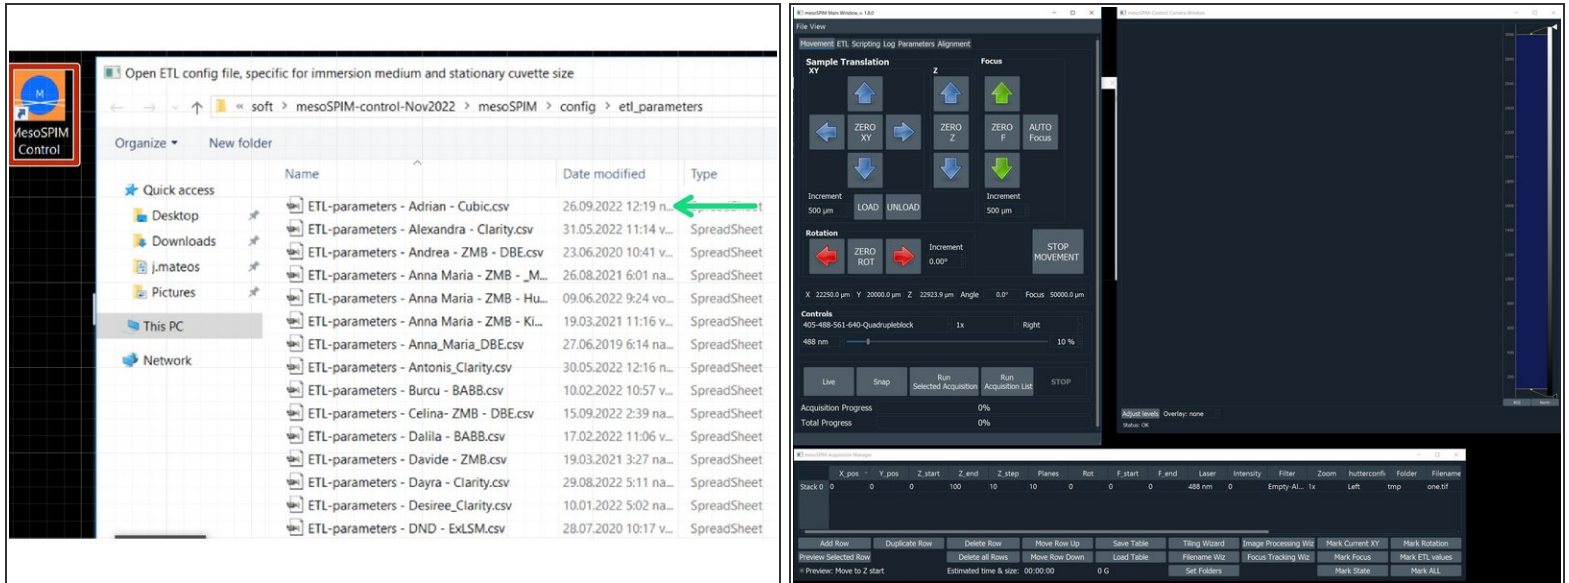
M
MesoSPIM Control

Open ETL config file, specific for immersion medium and stationary cuvette size

« soft > mesoSPIM-control-Nov2022 > mesoSPIM > config > etl_parameters

Organize ▾ New folder

Quick access
Desktop
Downloads
j.mateos
Pictures
This PC
Network

| Name | Date modified | Type |
|---|---|---|
| ETL-parameters - Adrian - Cubic.csv | 26.09.2022 12:19 n... | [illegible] |
| ETL-parameters - Alexandra - Clarity.csv | 31.05.2022 11:14 v... | SpreadSheet |
| ETL-parameters - Andrea - ZMB - DBE.csv | 23.06.2020 10:41 v... | SpreadSheet |
| ETL-parameters - Anna Maria - ZMB - _M... | 26.08.2021 6:01 na... | SpreadSheet |
| ETL-parameters - Anna Maria - ZMB - Hu... | 09.06.2022 9:24 vo... | SpreadSheet |
| ETL-parameters - Anna Maria - ZMB - Ki... | 19.03.2021 11:16 v... | SpreadSheet |
| ETL-parameters - Anna_Maria_DBE.csv | 27.06.2019 6:14 na... | SpreadSheet |
| ETL-parameters - Antonis_Clarity.csv | 30.05.2022 12:16 n... | SpreadSheet |
| ETL-parameters - Burcu - BABB.csv | 10.02.2022 10:57 v... | SpreadSheet |
| ETL-parameters - Celina- ZMB - DBE.csv | 15.09.2022 2:39 na... | SpreadSheet |
| ETL-parameters - Dalila - BABB.csv | 17.02.2022 11:06 v... | SpreadSheet |
| ETL-parameters - Davide - ZMB.csv | 19.03.2021 3:27 na... | SpreadSheet |
| ETL-parameters - Dayra - Clarity.csv | 29.08.2022 5:11 na... | SpreadSheet |
| ETL-parameters - Desiree_Clarity.csv | 10.01.2022 5:02 na... | SpreadSheet |
| ETL-parameters - DND - ExLSM.csv | 28.07.2020 10:17 v... | SpreadSheet |

mesoSPIM Main Window v. 1.8.0
File View
Movement ETL Scripting Log Parameters Alignment
Sample Translation
XY
Z
Focus
ZERO XY
ZERO Z
ZERO F
AUTO Focus
Increment
500 µm
LOAD
UNLOAD
Increment
500 µm
Rotation
ZERO ROT
Increment
0.00°
STOP MOVEMENT
X 22250.0 µm Y 20000.0 µm Z 22923.9 µm Angle 0.0° Focus 50000.0 µm
Controls
405-488-561-640-Quadrupleblock 1x Right
488 nm 10 %
Live
Snap
Run Selected Acquisition
Run Acquisition List
STOP
Acquisition Progress 0%
Total Progress 0%

mesoSPIM Control Camera Window
Adjust levels Overlay: none
Status: OK

mesoSPIM Acquisition Manager

| | X_pos | Y_pos | Z_start | Z_end | Z_step | Planes | Rot | F_start | F_end | Laser | Intensity | Filter | Zoom | hutterconfi | Folder | Filename |
|---|---|---|---|---|---|---|---|---|---|---|---|---|---|---|---|---|
| Stack 0 | 0 | 0 | 0 | 100 | 10 | 10 | 0 | 0 | 0 | 488 nm | 0 | Empty-Al... | 1x | Left | tmp | one.tif |

Add Row
Duplicate Row
Delete Row
Move Row Up
Save Table
Tiling Wizard
Image Processing Wiz
Mark Current XY
Mark Rotation
Preview Selected Row
Delete all Rows
Move Row Down
Load Table
Filename Wiz
Focus Tracking Wiz
Mark Focus
Mark ETL values
Preview: Move to Z start
Estimated time & size: 00:00:00 0 G
Set Folders
Mark State
Mark ALL